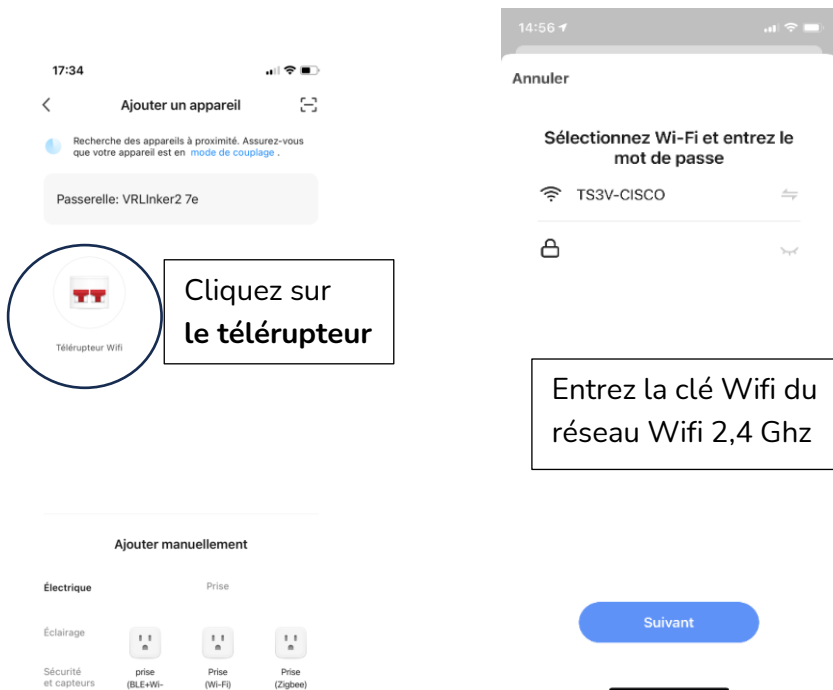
17:34

Ajouter un appareil

Recherche des appareils à proximité. Assurez-vous que votre appareil est en mode de couplage .

Passerelle: VRLInker2 7e

Télérupteur Wifi

Cliquez sur **le télérupteur**

Ajouter manuellement

Électrique

Prise

Éclairage

Sécurité et capteurs

prise (BLE+Wi-

Prise (Wi-Fi)

Prise (Zigbee)

14:56

Annuler

Sélectionnez Wi-Fi et entrez le mot de passe

TS3V-CISCO

Entrez la clé Wifi du réseau Wifi 2,4 Ghz

Suivant